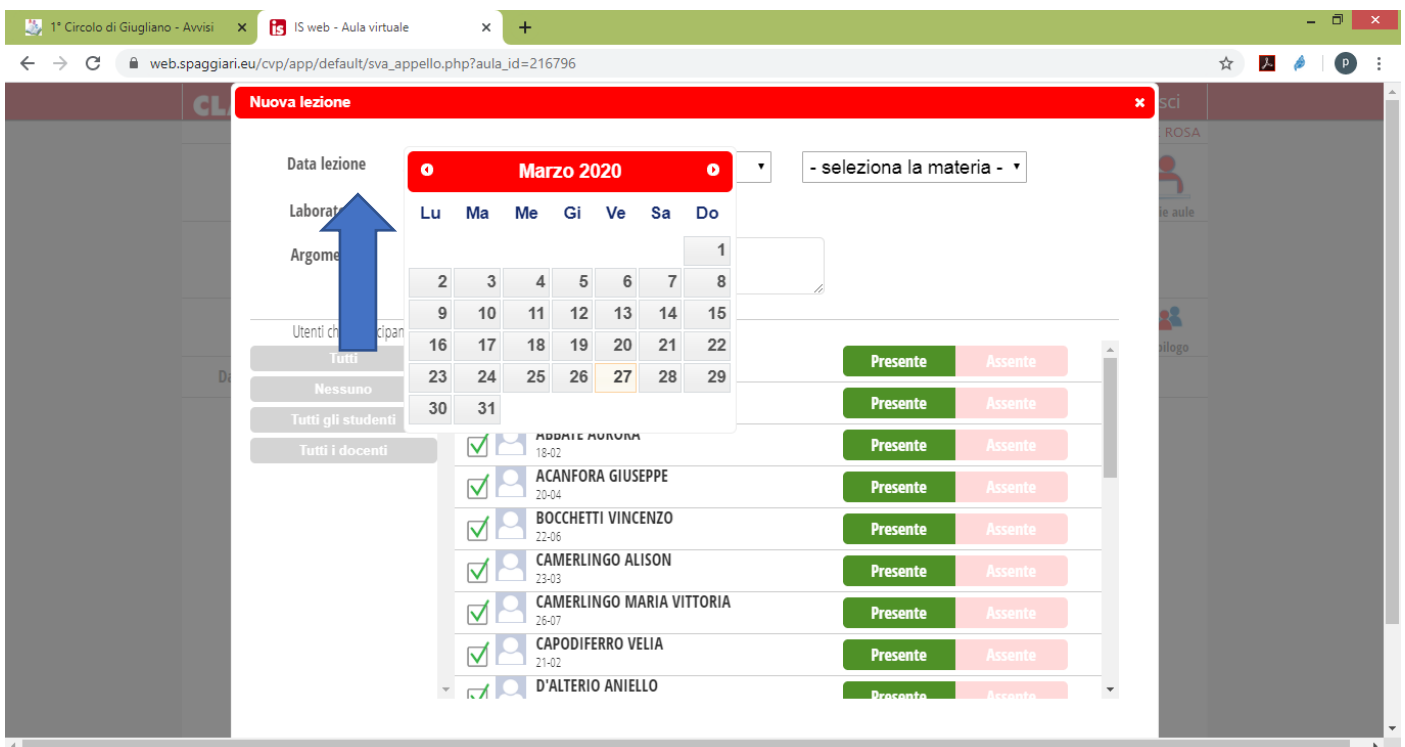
1° Circolo di Giugliano - Avvisi ×
IS web - Aula virtuale ×
+

web.spaggiari.eu/cvp/app/default/sva_appello.php?aula_id=216796

Nuova lezione ×

Data lezione
Laborat
Argome

Marzo 2020

| Lu | Ma | Me | Gi | Ve | Sa | Do |
|---|---|---|---|---|---|---|
| | | | | | | 1 |
| 2 | 3 | 4 | 5 | 6 | 7 | 8 |
| 9 | 10 | 11 | 12 | 13 | 14 | 15 |
| 16 | 17 | 18 | 19 | 20 | 21 | 22 |
| 23 | 24 | 25 | 26 | 27 | 28 | 29 |
| 30 | 31 | | | | | |

- seleziona la materia -

Utenti ch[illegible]cipan
Tutti
Nessuno
Tutti gli studenti
Tutti i docenti

ABBATE AURORA 18-02 Presente Assente
ACANFORA GIUSEPPE 20-04 Presente Assente
BOCCHETTI VINCENZO 22-06 Presente Assente
CAMERLINGO ALISON 23-03 Presente Assente
CAMERLINGO MARIA VITTORIA 26-07 Presente Assente
CAPODIFERRO VELIA 21-02 Presente Assente
D'ALTERIO ANIELLO Presente Assente

Presente Assente
Presente Assente

sci
ROSA
e aule
ilogo
Da
CL